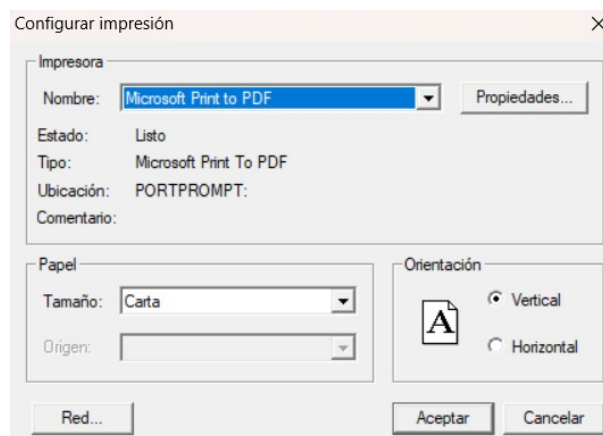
Configurar impresión ×

Impresora

Nombre: Microsoft Print to PDF Propiedades...

Estado: Listo
Tipo: Microsoft Print To PDF
Ubicación: PORTPROMPT:
Comentario:

Papel

Tamaño: Carta

Origen:

Orientación

A

Vertical

Horizontal

Red...

Aceptar

Cancelar